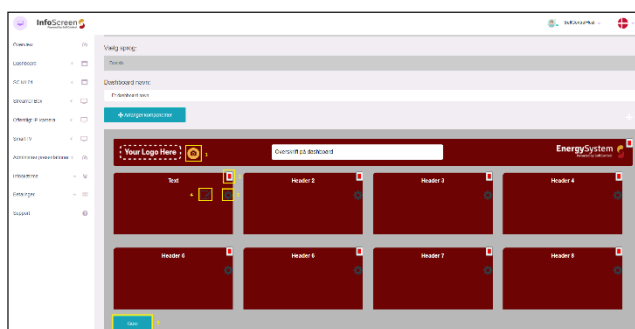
InfoScreen

Overview

Dashboard

Broadcast

Vælg sprog:

Dansk

Dashboard navn:

Dashboard navn

+ Tilføj komponenter

Your Logo Here

Overskrift på dashboard

EnergySystem

Text

Header 2

Header 3

Header 4

Header 5

Header 6

Header 7

Header 8

Support

Gem